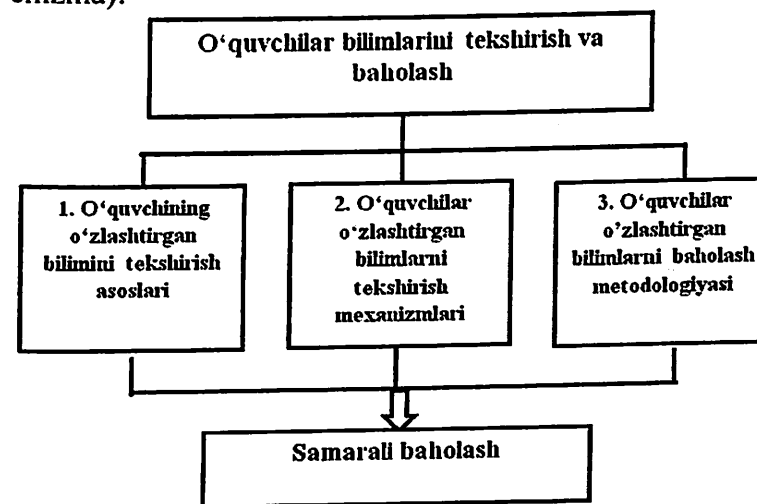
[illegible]

O‘quvchilar bilimlarini tekshirish va baholash

1. O‘quvchining o‘zlashtirgan bilimini tekshirish asoslari

2. O‘quvchilar o‘zlashtirgan bilimlarni tekshirish mexanizmlari

3. O‘quvchilar o‘zlashtirgan bilimlarni baholash metodologiyasi

Samarali baholash